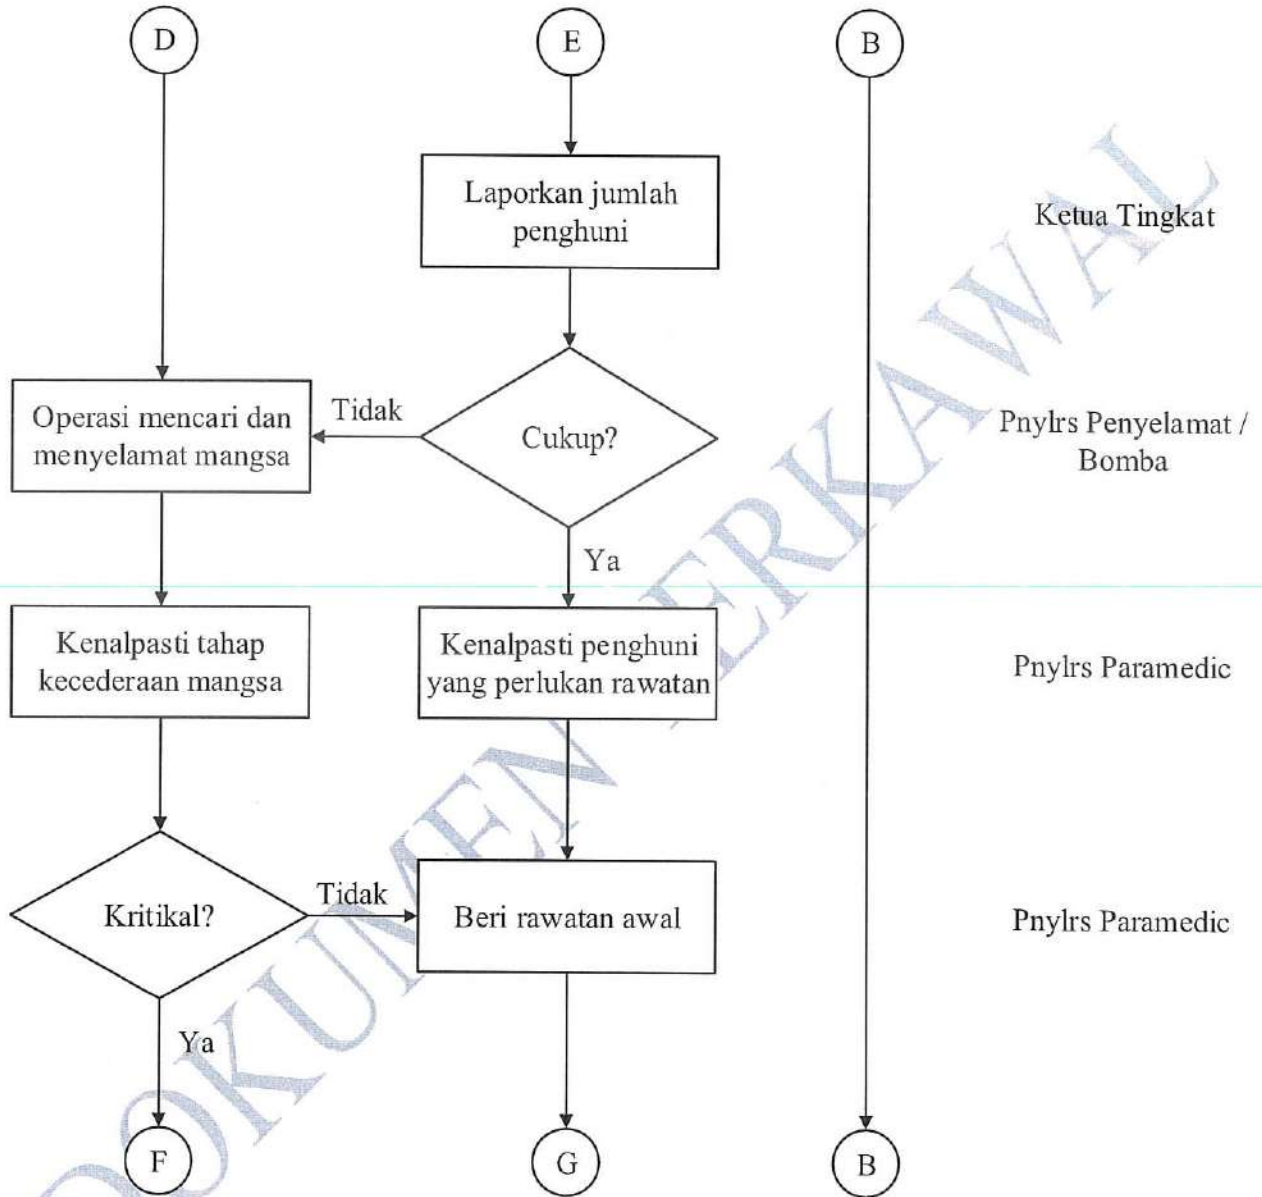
D

E

B

Laporkan jumlah penghuni

Ketua Tingkat

Operasi mencari dan menyelamat mangsa

Tidak

Cukup?

Pnylrs Penyelamat / Bomba

Ya

Kenalpasti tahap kecederaan mangsa

Kenalpasti penghuni yang perlukan rawatan

Pnylrs Paramedic

Kritikal?

Tidak

Beri rawatan awal

Pnylrs Paramedic

Ya

F

G

B

DOKUMEN TERKAWAL